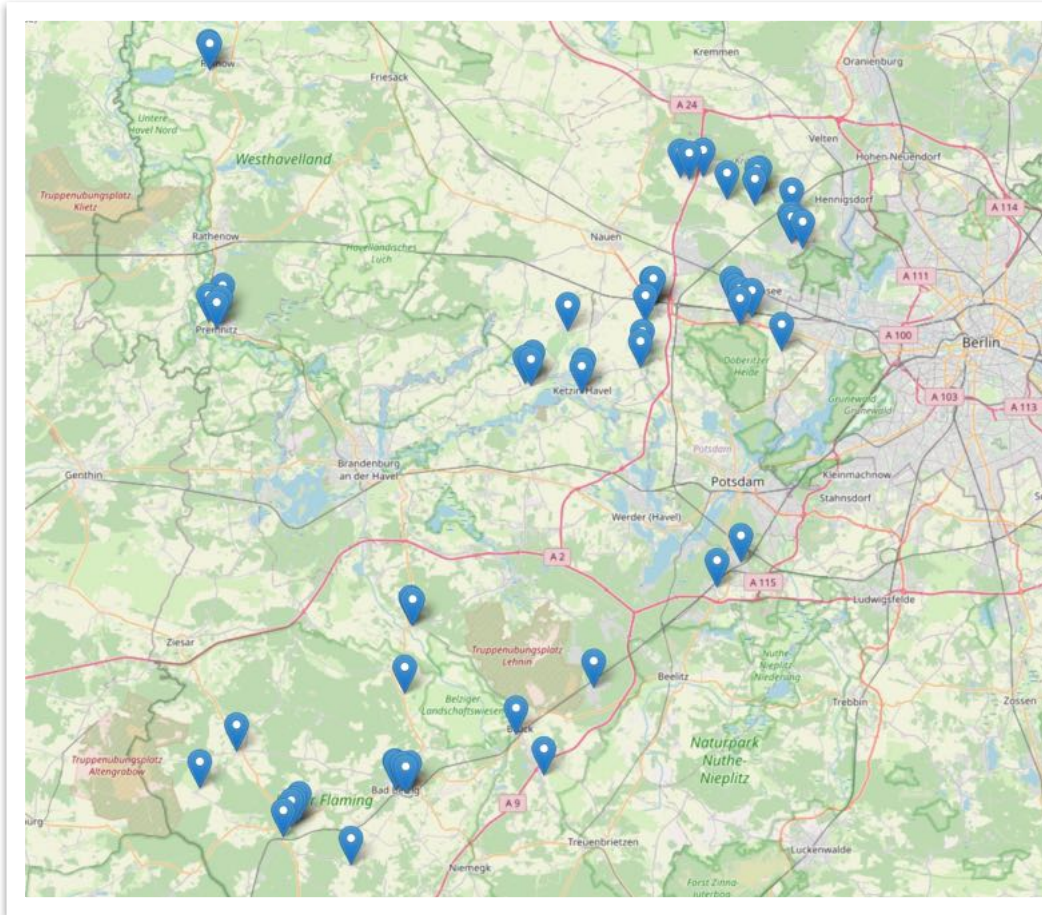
Rhinow
Friesack
Kremmen
Oranienburg
Untere Havel Nord
A 24
Velten
Westhavelland
Hohen Neuendorf
Truppenübungsplatz Klietz
Hennigsdorf
A 114
Rathenow
Havelländisches Luch
Nauen
A 111
Premnitz
see
A 100
Berlin
Döberitzer Heide
Ketzin/Havel
Grunewald
A 103
A 113
Potsdam
Genthin
Brandenburg an der Havel
Kleinmachnow
Potsdam
Stahnsdorf
Werder (Havel)
A 2
A 115
Ludwigsfelde
Ziesar
Truppenübungsplatz Lehnin
Nuthe-Nieplitz-Niederung
Beelitz
Trebbin
Belziger Landschaftswiesen
Zossen
Brück
Truppenübungsplatz Altengrabow
Naturpark Nuthe-Nieplitz
r Fläming
Bad Belzig
A 9
burg
Treuenbrietzen
Niemegk
Luckenwalde
Forst Zinna-Jüterbog